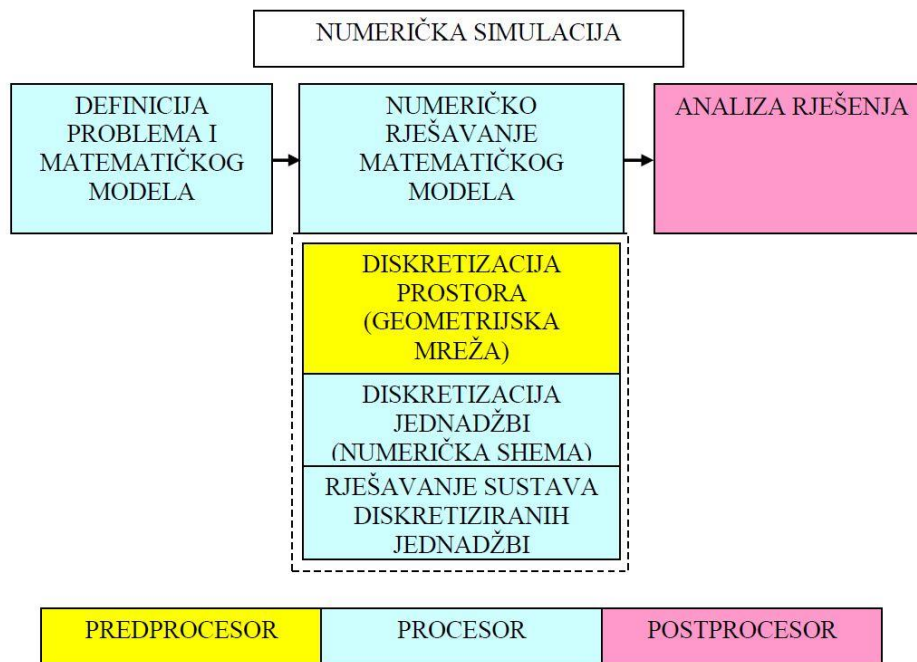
NUMERIČKA SIMULACIJA

DEFINICIJA PROBLEMA I MATEMATIČKOG MODELA

NUMERIČKO RJEŠAVANJE MATEMATIČKOG MODELA

ANALIZA RJEŠENJA

DISKRETIZACIJA PROSTORA (GEOMETRIJSKA MREŽA)

DISKRETIZACIJA JEDNADŽBI (NUMERIČKA SHEMA)

RJEŠAVANJE SUSTAVA DISKRETIZIRANIH JEDNADŽBI

| PREDPROCESOR | PROCESOR | POSTPROCESOR |
|---|---|---|